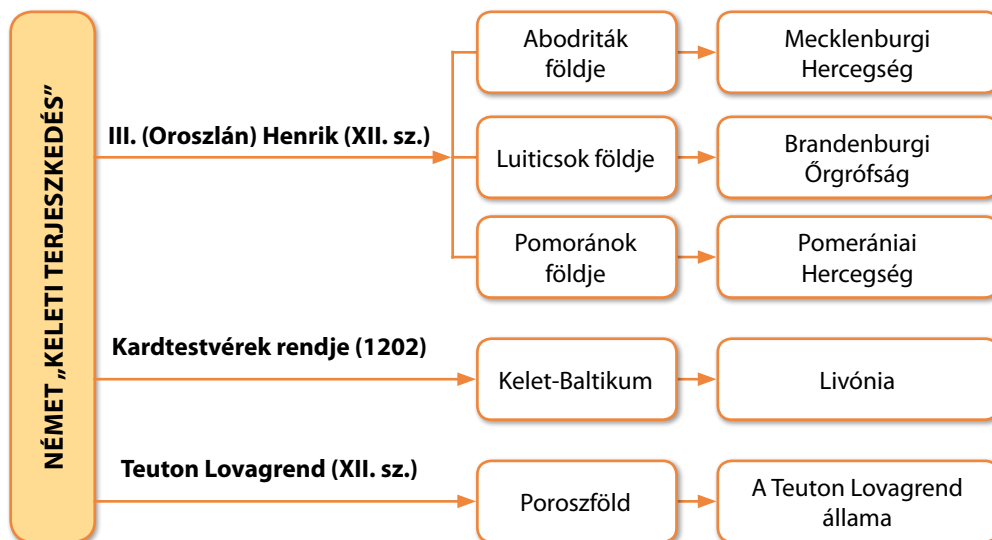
NÉMET „KELETI TERJESZKEDÉS”

III. (Oroszlán) Henrik (XII. sz.)

Abodriták földje

Mecklenburgi Hercegség

Luiticsok földje

Brandenburgi Őrgrófság

Pomoránok földje

Pomerániai Hercegség

Kardtestvérek rendje (1202)

Kelet-Baltikum

Livónia

Teuton Lovagrend (XII. sz.)

Poroszföld

A Teuton Lovagrend állama